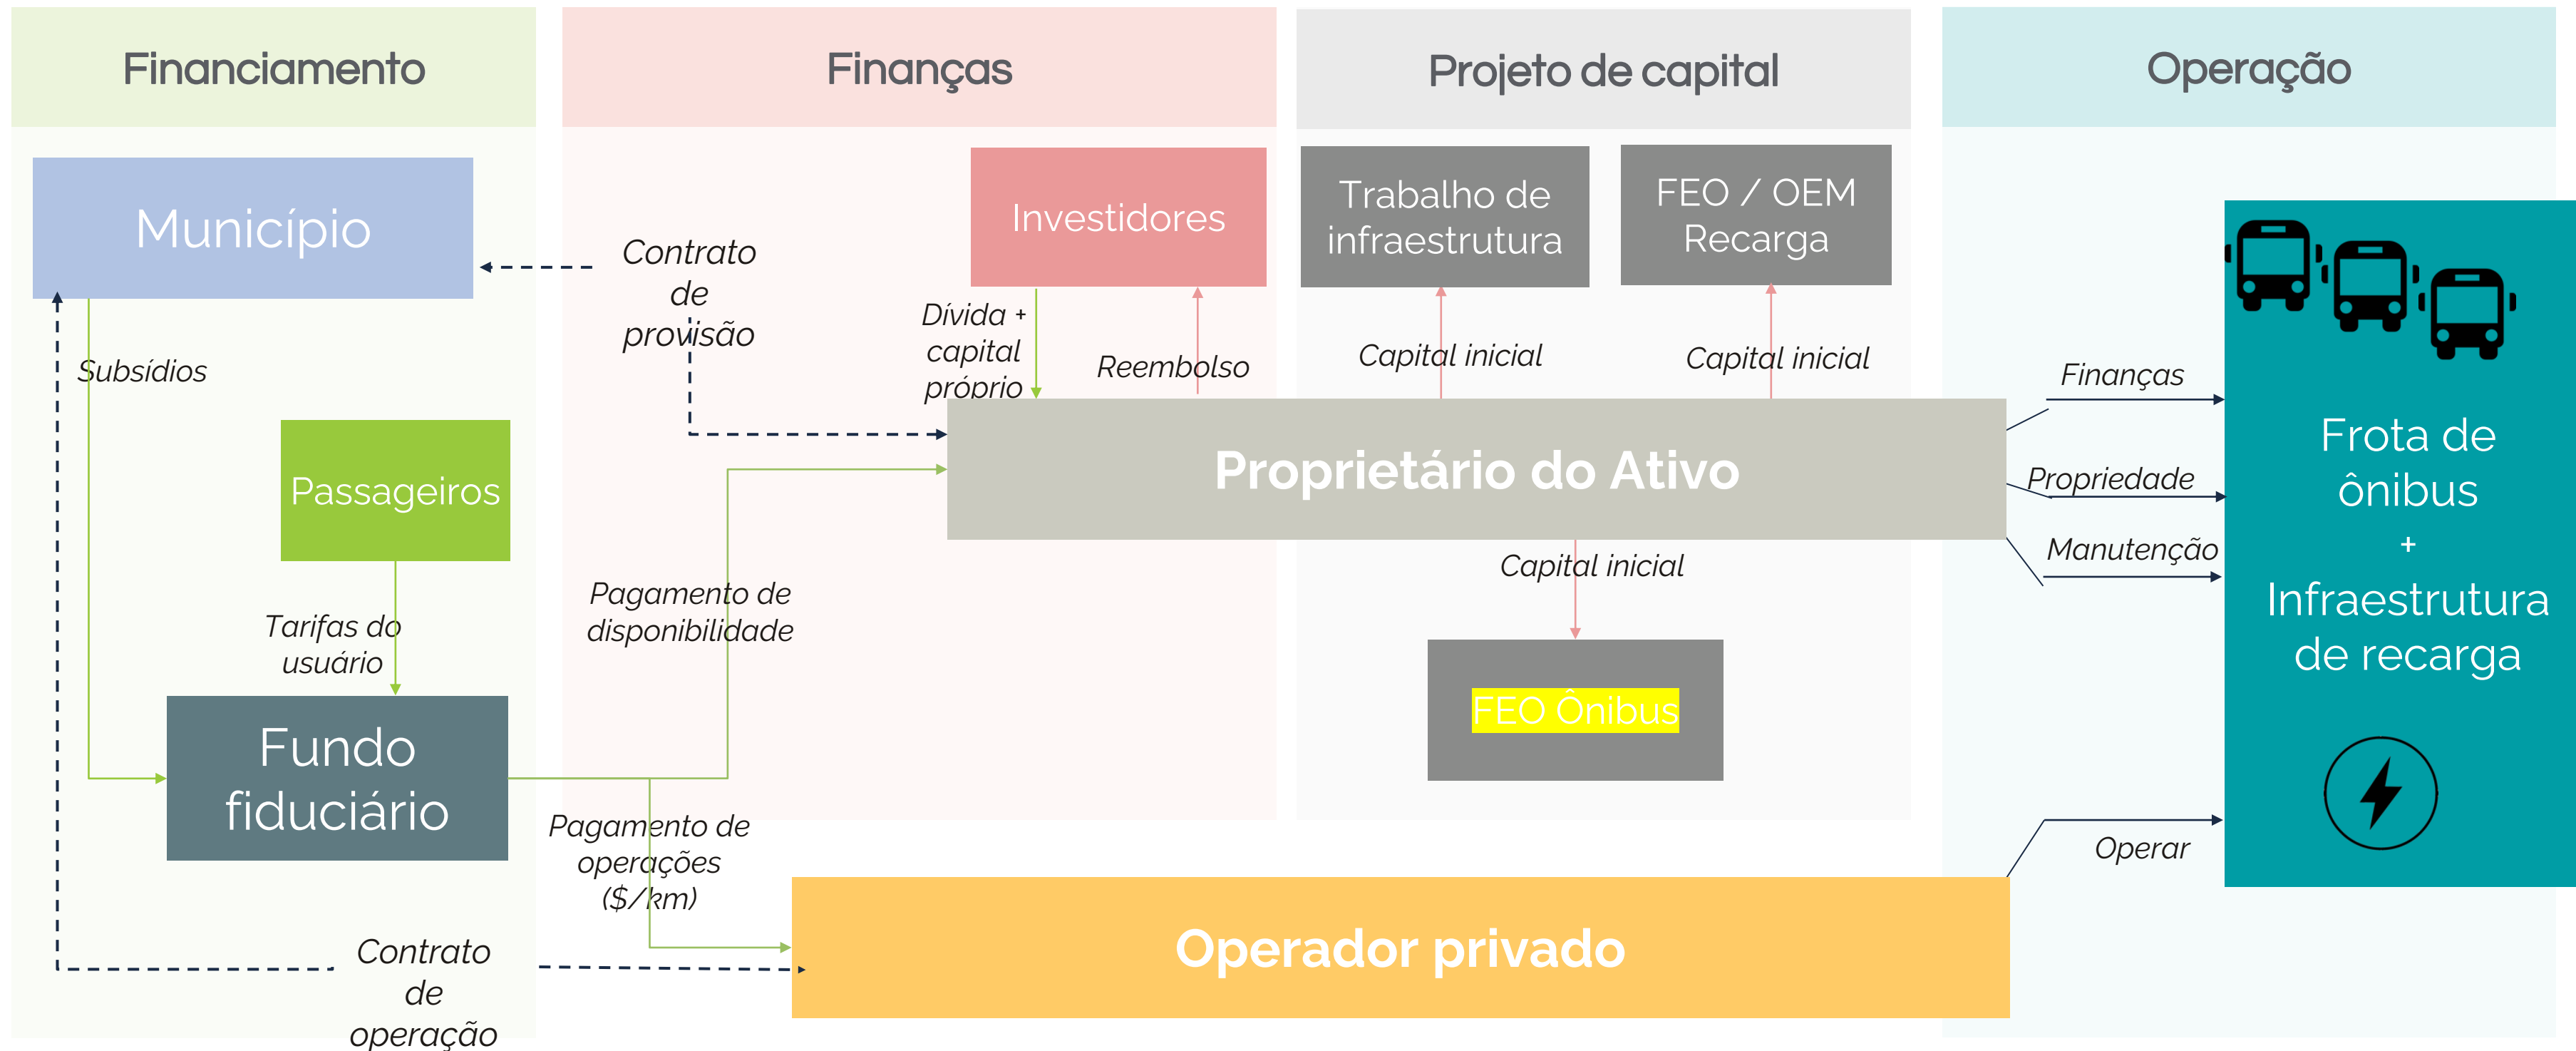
Financiamento

Finanças

Projeto de capital

Operação

Município

Contrato de provisão

Investidores

Trabalho de infraestrutura

FEO / OEM Recarga

Subsídios

Dívida + capital próprio

Reembolso

Capital inicial

Capital inicial

Finanças

Passageiros

Proprietário do Ativo

Propriedade

Frota de ônibus + Infraestrutura de recarga

Manutenção

Capital inicial

Pagamento de disponibilidade

Tarifas do usuário

FEO Ônibus

Fundo fiduciário

Pagamento de operações ($/km)

Operar

Contrato de operação

Operador privado